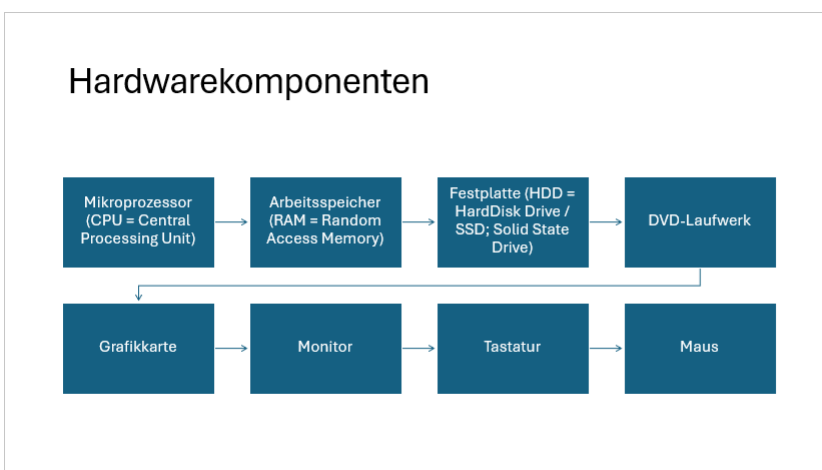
Hardwarekomponenten

Mikroprozessor (CPU = Central Processing Unit)

Arbeitsspeicher (RAM = Random Access Memory)

Festplatte (HDD = HardDisk Drive / SSD; Solid State Drive)

DVD-Laufwerk

Grafikkarte

Monitor

Tastatur

Maus